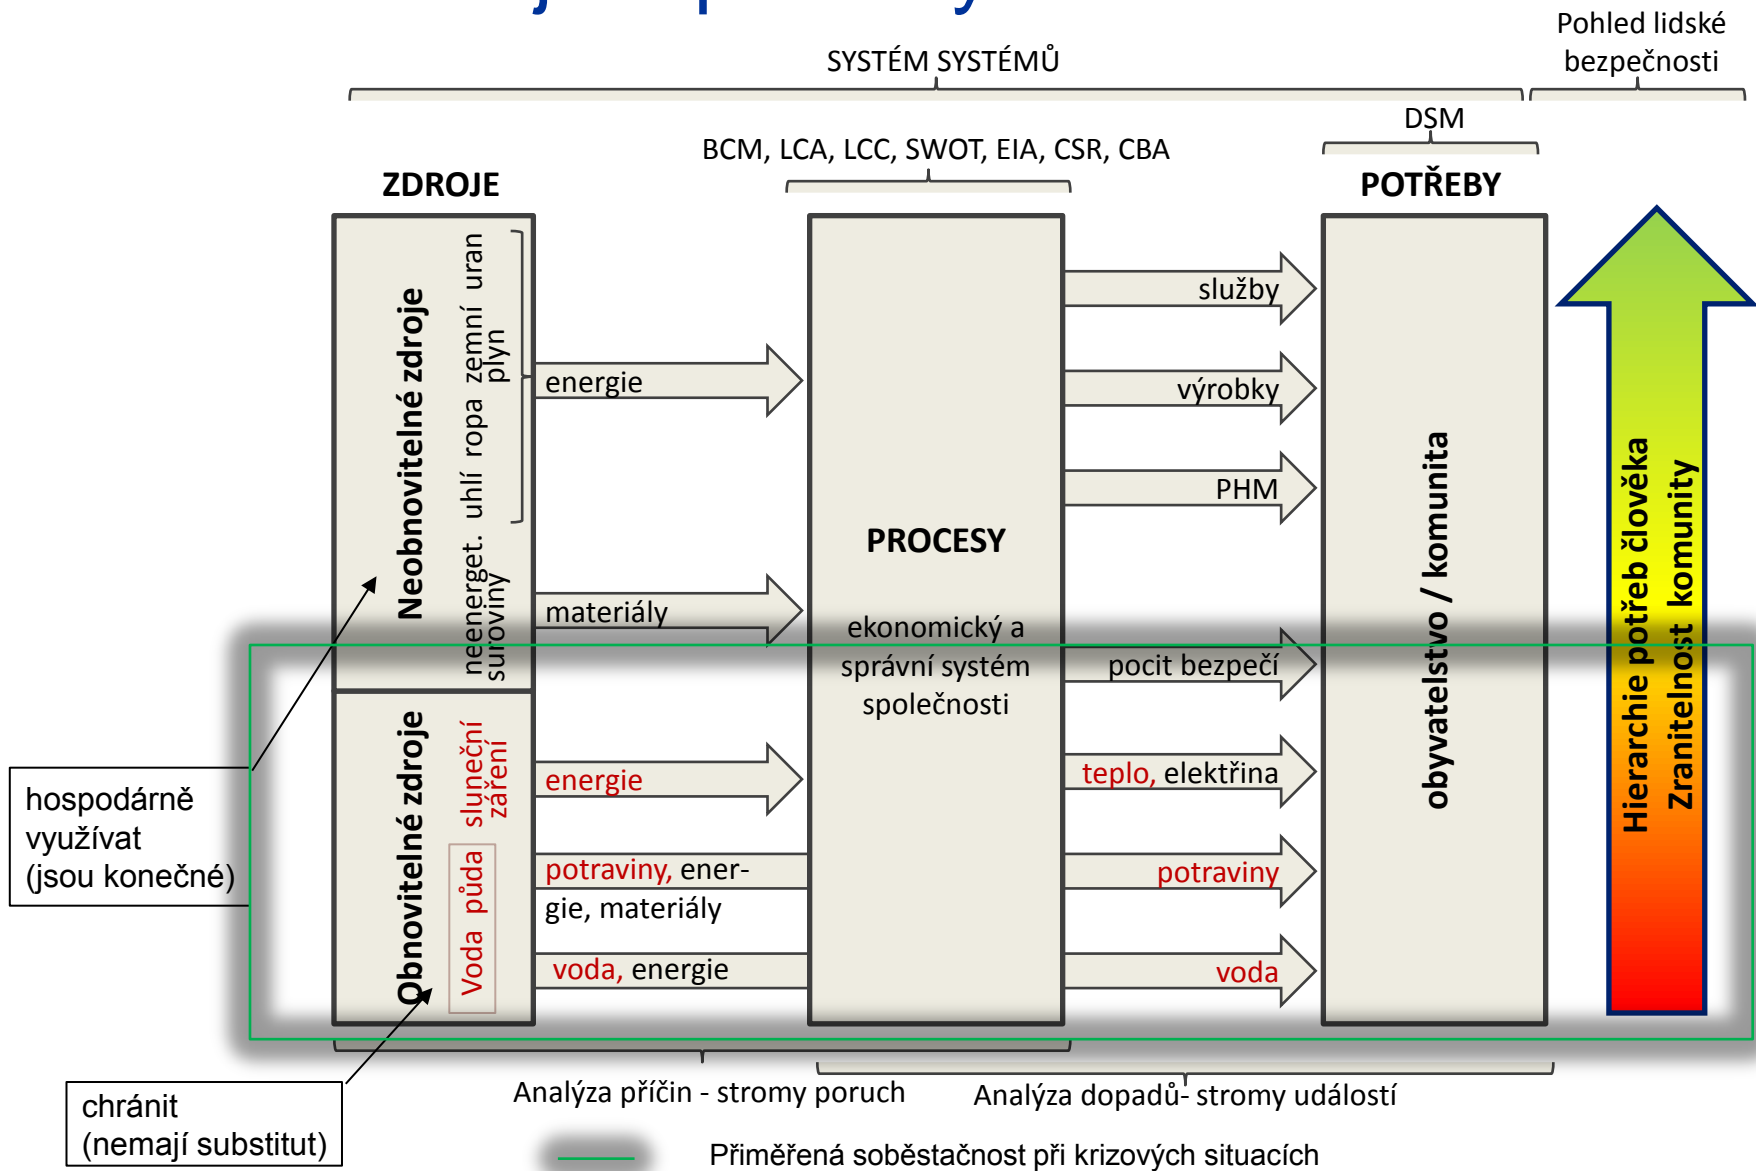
Pohled lidské bezpečnosti

SYSTÉM SYSTÉMŮ

DSM

BCM, LCA, LCC, SWOT, EIA, CSR, CBA

ZDROJE

POTŘEBY

Neobnovitelné zdroje

uhlí ropa zemní plyn uran

neenerget. suroviny

energie

materiály

Obnovitelné zdroje

sluneční záření

Voda půda

energie

potraviny, energie, materiály

voda, energie

PROCESY

ekonomický a správní systém společnosti

služby

výrobky

PHM

pocit bezpečí

teplo, elektřina

potraviny

voda

obyvatelstvo / komunita

Hierarchie potřeb člověka

Zranitelnost komunity

hospodárně využívat (jsou konečné)

chránit (nemají substitut)

Analýza příčin - stromy poruch

Analýza dopadů- stromy událostí

Přiměřená soběstačnost při krizových situacích